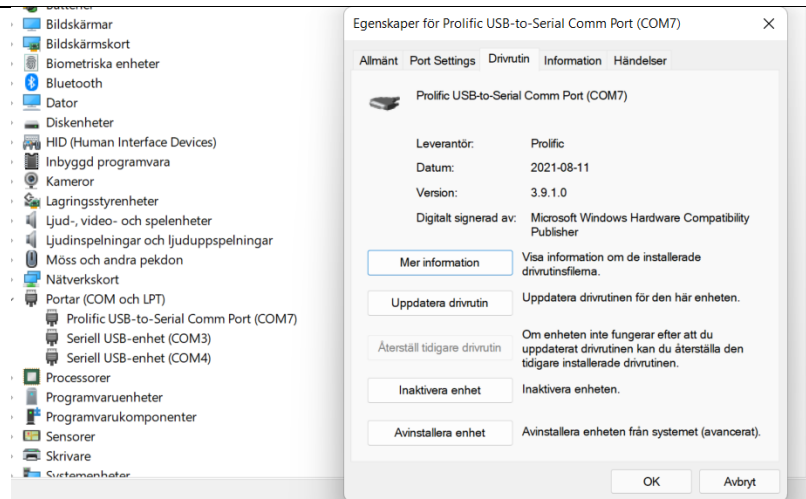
Batterier
Bildskärmar
Bildskärmskort
Biometriska enheter
Bluetooth
Dator
Diskenheter
HID (Human Interface Devices)
Inbyggd programvara
Kameror
Lagringsstyrenheter
Ljud-, video- och spelenheter
Ljudinspelningar och ljuduppspelningar
Möss och andra pekdon
Nätverkskort
Portar (COM och LPT)
Prolific USB-to-Serial Comm Port (COM7)
Seriell USB-enhet (COM3)
Seriell USB-enhet (COM4)
Processorer
Programvaruenheter
Programvarukomponenter
Sensorer
Skrivare
Systemenheter

Egenskaper för Prolific USB-to-Serial Comm Port (COM7)

Allmänt | Port Settings | Drivrutin | Information | Händelser

Prolific USB-to-Serial Comm Port (COM7)

Leverantör: Prolific
Datum: 2021-08-11
Version: 3.9.1.0
Digitalt signerad av: Microsoft Windows Hardware Compatibility Publisher

Mer information — Visa information om de installerade drivrutinsfilerna.

Uppdatera drivrutin — Uppdatera drivrutinen för den här enheten.

Återställ tidigare drivrutin — Om enheten inte fungerar efter att du uppdaterat drivrutinen kan du återställa den tidigare installerade drivrutinen.

Inaktivera enhet — Inaktivera enheten.

Avinstallera enhet — Avinstallera enheten från systemet (avancerat).

OK | Avbryt